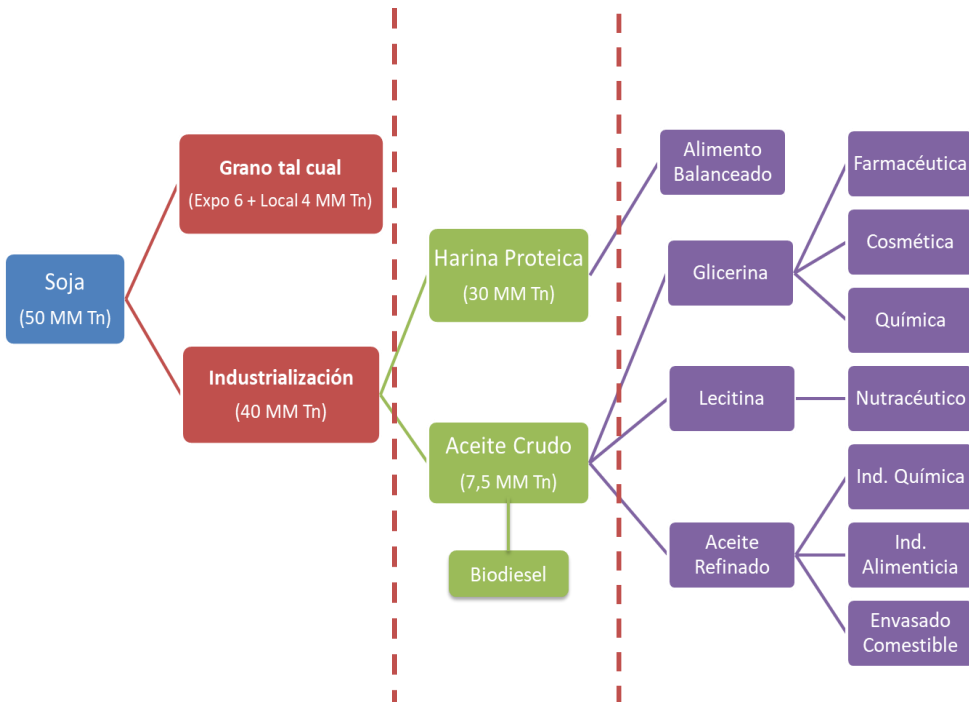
Soja
(50 MM Tn)

Grano tal cual
(Expo 6 + Local 4 MM Tn)

Industrialización
(40 MM Tn)

Harina Proteica
(30 MM Tn)

Aceite Crudo
(7,5 MM Tn)

Biodiesel

Alimento Balanceado

Glicerina

Lecitina

Aceite Refinado

Farmacéutica

Cosmética

Química

Nutracéutico

Ind. Química

Ind. Alimenticia

Envasado Comestible